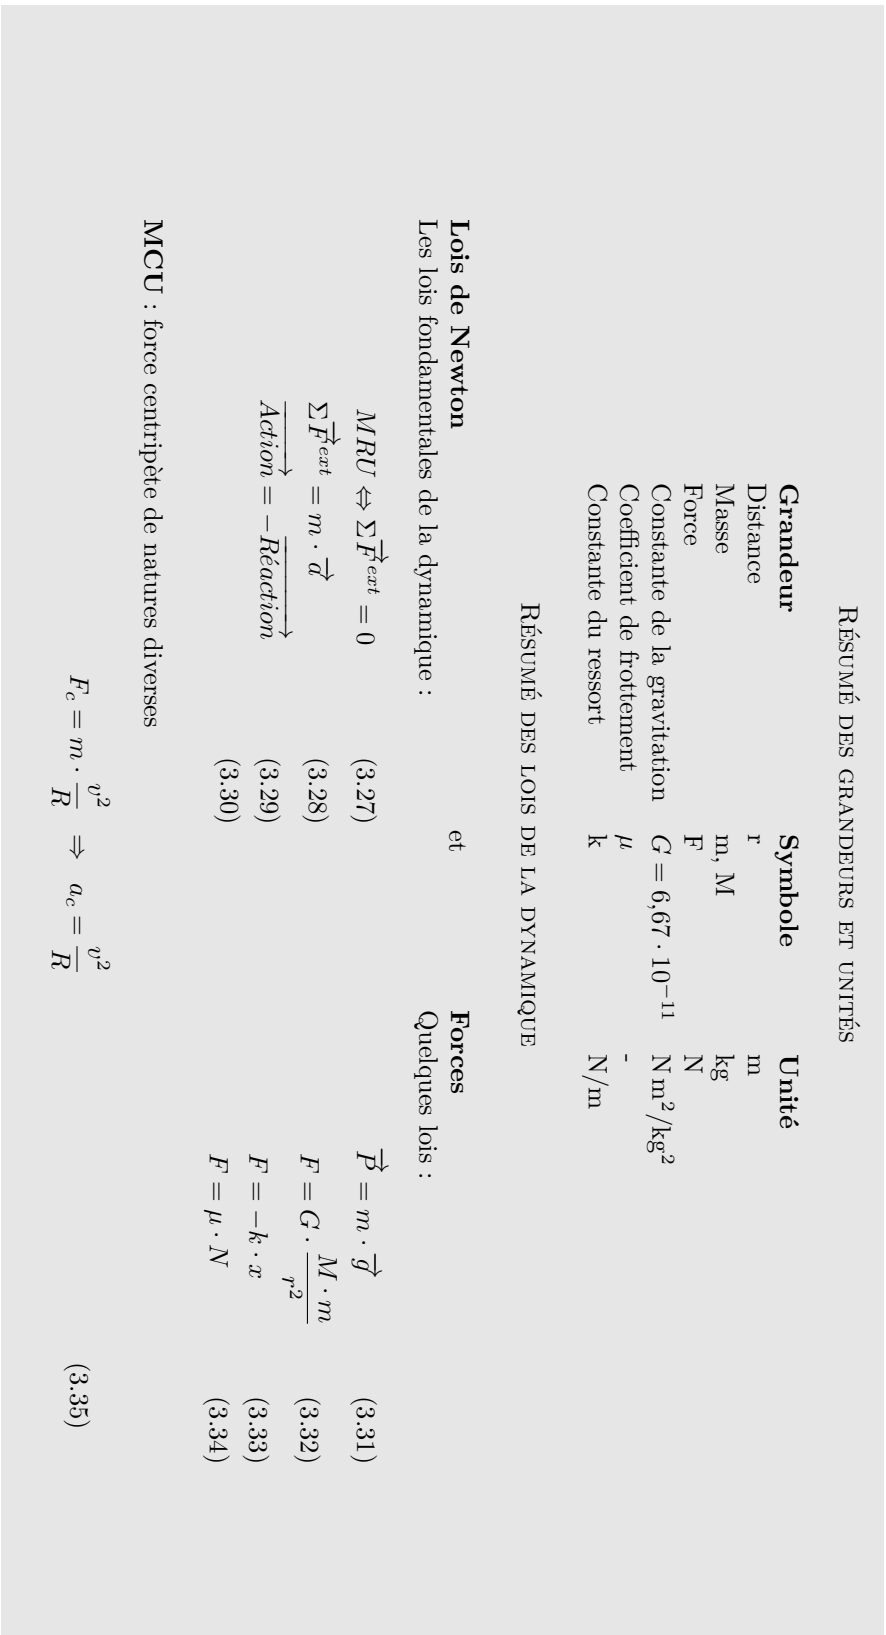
Résumé des grandeurs et unités

| Grandeur | Symbole | Unité |
|---|---|---|
| Distance | r | m |
| Masse | m, M | kg |
| Force | F | N |
| Constante de la gravitation | $G = 6{,}67 \cdot 10^{-11}$ | $N\,m^2/kg^2$ |
| Coefficient de frottement | $\mu$ | - |
| Constante du ressort | k | N/m |

Résumé des lois de la dynamique

Lois de Newton
Les lois fondamentales de la dynamique :

$MRU \Leftrightarrow \Sigma\vec{F}^{ext} = 0$ (3.27)

$\Sigma\vec{F}^{ext} = m \cdot \vec{a}$ (3.28)

$\overrightarrow{Action} = -\overrightarrow{Réaction}$ (3.29)

(3.30)

et

Forces
Quelques lois :

$\vec{P} = m \cdot \vec{g}$ (3.31)

$F = G \cdot \frac{M \cdot m}{r^2}$ (3.32)

$F = -k \cdot x$ (3.33)

$F = \mu \cdot N$ (3.34)

MCU : force centripète de natures diverses

$F_c = m \cdot \frac{v^2}{R} \Rightarrow a_c = \frac{v^2}{R}$ (3.35)